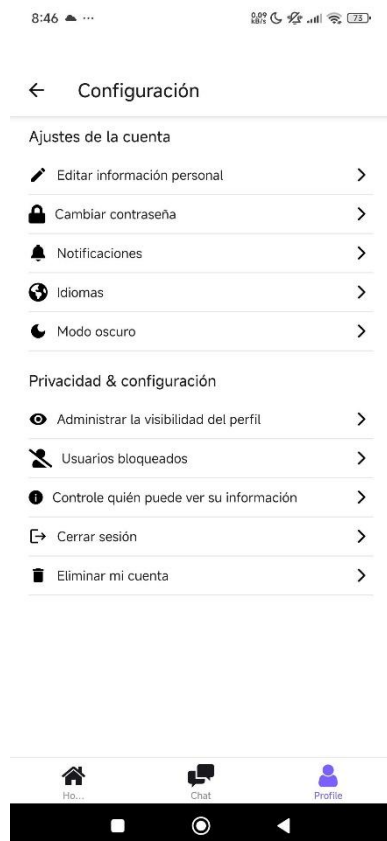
8:46 ···

0.09 KB/s 73

Configuración

Ajustes de la cuenta

Editar información personal

Cambiar contraseña

Notificaciones

Idiomas

Modo oscuro

Privacidad & configuración

Administrar la visibilidad del perfil

Usuarios bloqueados

Controle quién puede ver su información

Cerrar sesión

Eliminar mi cuenta

Ho...

Chat

Profile